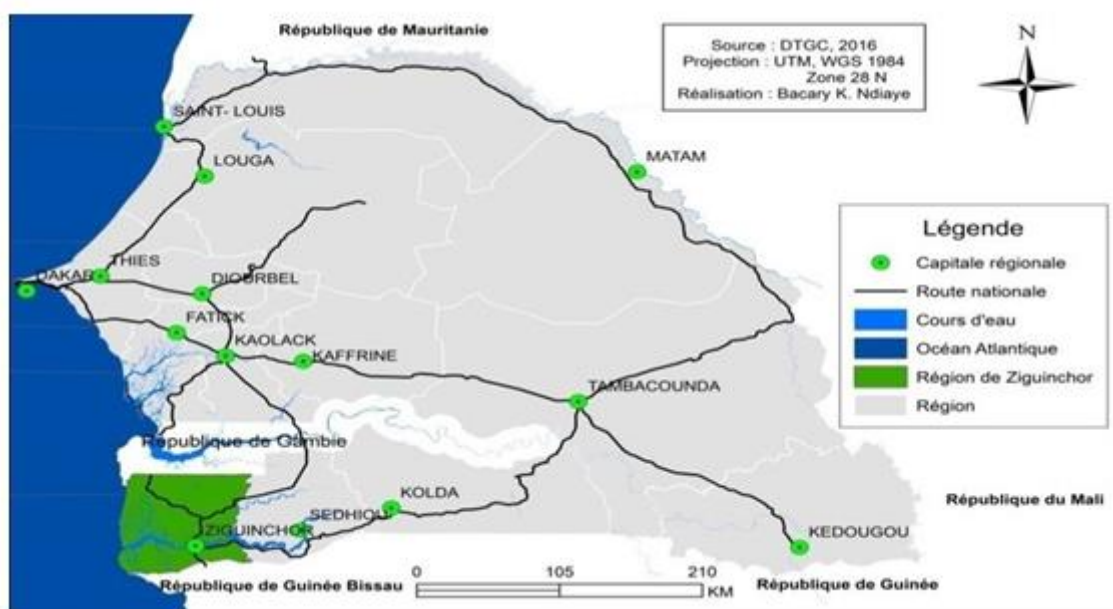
République de Mauritanie

Source : DTGC, 2016
Projection : UTM, WGS 1984
Zone 28 N
Réalisation : Bacary K. Ndiaye

N

SAINT- LOUIS
LOUGA
MATAM
THIES
DAKAR
DIOURBEL
FATICK
KAOLACK
KAFFRINE
TAMBACOUNDA
République de Gambie
KOLDA
SEDHIOU
ZIGUINCHOR
KEDOUGOU

Légende
Capitale régionale
Route nationale
Cours d'eau
Océan Atlantique
Région de Ziguinchor
Région

République du Mali
République de Guinée Bissau
République de Guinée

0 105 210 KM